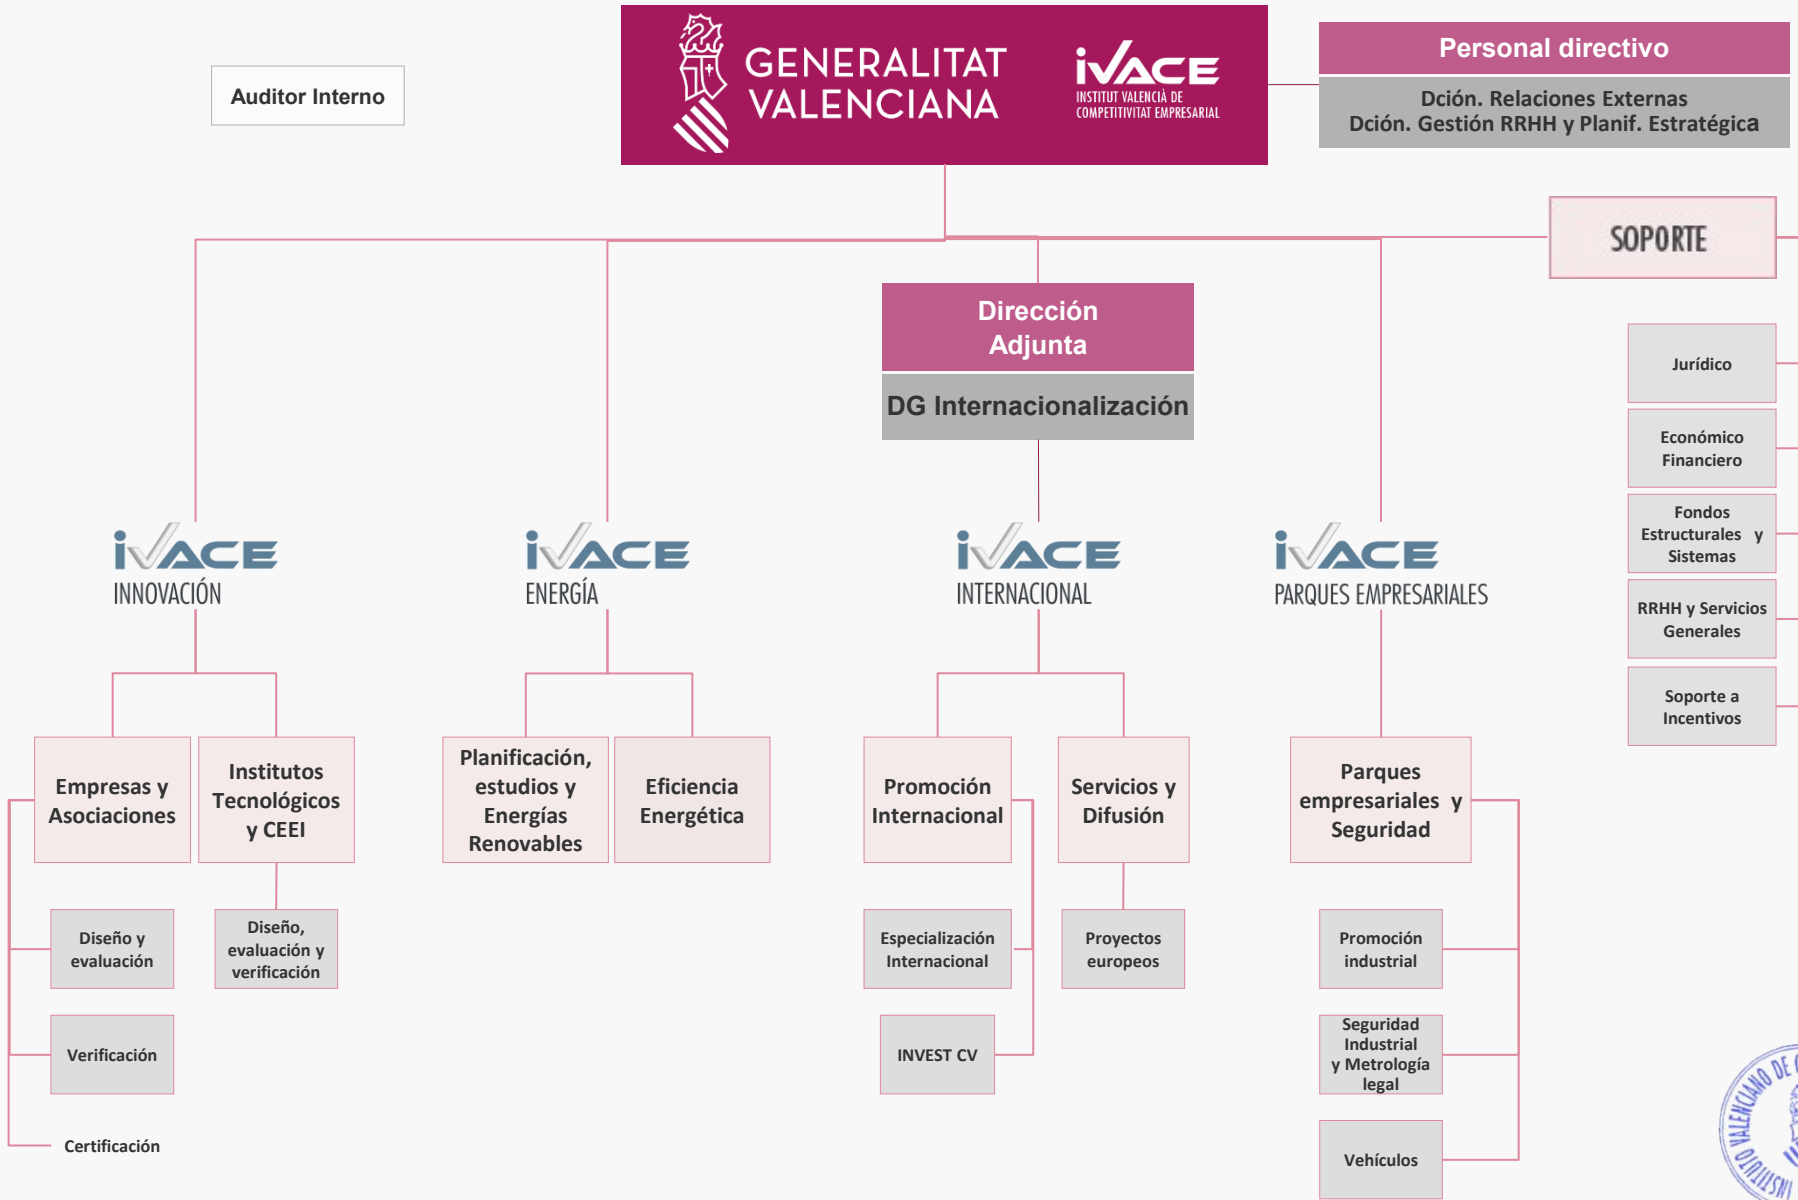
GENERALITAT VALENCIANA

IVACE
INSTITUT VALENCIÀ DE COMPETITIVITAT EMPRESARIAL

Auditor Interno

Personal directivo

Dción. Relaciones Externas
Dción. Gestión RRHH y Planif. Estratégica

SOPORTE

Dirección Adjunta

DG Internacionalización

Jurídico

Económico Financiero

Fondos Estructurales y Sistemas

RRHH y Servicios Generales

Soporte a Incentivos

IVACE INNOVACIÓN

IVACE ENERGÍA

IVACE INTERNACIONAL

IVACE PARQUES EMPRESARIALES

Empresas y Asociaciones

Institutos Tecnológicos y CEEI

Planificación, estudios y Energías Renovables

Eficiencia Energética

Promoción Internacional

Servicios y Difusión

Parques empresariales y Seguridad

Diseño y evaluación

Diseño, evaluación y verificación

Especialización Internacional

Proyectos europeos

Promoción industrial

Verificación

INVEST CV

Seguridad Industrial y Metrología legal

Certificación

Vehículos

INSTITUTO VALENCIANO DE